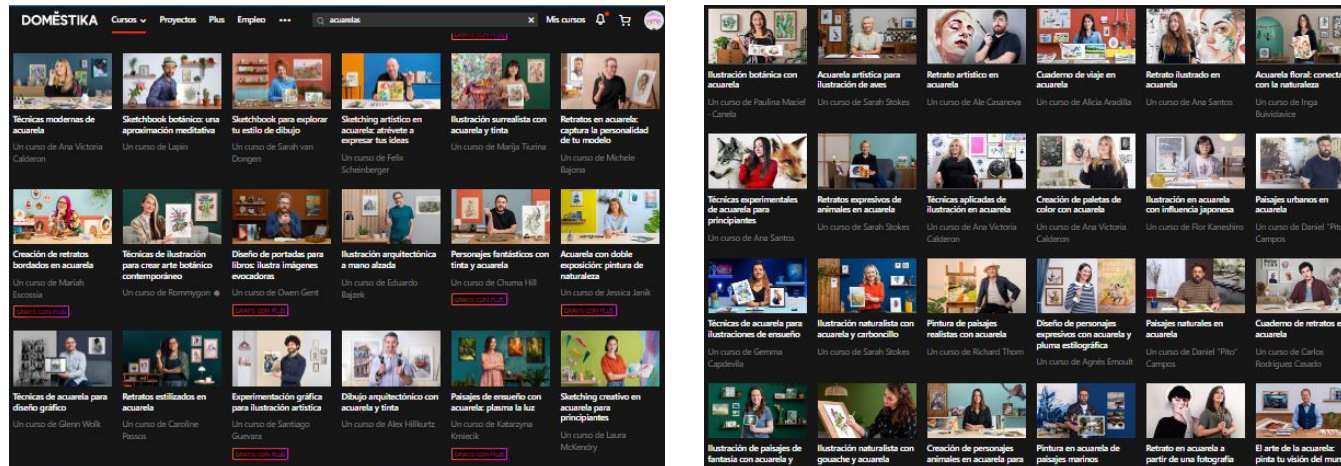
DOMESTIKA Cursos Proyectos Plus Empleo ••• acuarelas Mis cursos

GRATIS CON PLUS

Técnicas modernas de acuarela
Un curso de Ana Victoria Calderon

Sketchbook botánico: una aproximación meditativa
Un curso de Lapin

Sketchbook para explorar tu estilo de dibujo
Un curso de Sarah van Dongen

Sketching artístico en acuarela: atrévete a expresar tus ideas
Un curso de Felix Scheinberger

Ilustración surrealista con acuarela y tinta
Un curso de Marija Tiurina

Retratos en acuarela: captura la personalidad de tu modelo
Un curso de Michele Bajona

Creación de retratos bordados en acuarela
Un curso de Mariah Escossia
GRATIS CON PLUS

Técnicas de ilustración para crear arte botánico contemporáneo
Un curso de Rommygon

Diseño de portadas para libros: ilustra imágenes evocadoras
Un curso de Owen Gent
GRATIS CON PLUS

Ilustración arquitectónica a mano alzada
Un curso de Eduardo Bajzek

Personajes fantásticos con tinta y acuarela
Un curso de Chuma Hill
GRATIS CON PLUS

Acuarela con doble exposición: pintura de naturaleza
Un curso de Jessica Janik

Técnicas de acuarela para diseño gráfico
Un curso de Glenn Wolk

Retratos estilizados en acuarela
Un curso de Caroline Passos

Experimentación gráfica para ilustración artística
Un curso de Santiago Guevara
GRATIS CON PLUS

Dibujo arquitectónico con acuarela y tinta
Un curso de Alex Hillkurtz

Paisajes de ensueño con acuarela: plasma la luz
Un curso de Katarzyna Kmiecik
GRATIS CON PLUS

Sketching creativo en acuarela para principiantes
Un curso de Laura McKendry

Ilustración botánica con acuarela
Un curso de Paulina Maciel Canela

Acuarela artística para ilustración de aves
Un curso de Sarah Stokes

Retrato artístico en acuarela
Un curso de Ale Casanova

Cuaderno de viaje en acuarela
Un curso de Alicia Aradilla

Retrato ilustrado en acuarela
Un curso de Ana Santos

Acuarela floral: conecta con la naturaleza
Un curso de Inga Buividavice

Técnicas experimentales de acuarela para principiantes
Un curso de Ana Santos

Retratos expresivos de animales en acuarela
Un curso de Sarah Stokes

Técnicas aplicadas de ilustración en acuarela
Un curso de Ana Victoria Calderon

Creación de paletas de color con acuarela
Un curso de Ana Victoria Calderon

Ilustración en acuarela con influencia japonesa
Un curso de Flor Kaneshiro

Paisajes urbanos en acuarela
Un curso de Daniel "Pito" Campos

Técnicas de acuarela para ilustraciones de ensueño
Un curso de Gemma Capdevila

Ilustración naturalista con acuarela y carboncillo
Un curso de Sarah Stokes

Pintura de paisajes realistas con acuarela
Un curso de Richard Thom

Diseño de personajes expresivos con acuarela y pluma estilográfica
Un curso de Agnès Ernoult

Paisajes naturales en acuarela
Un curso de Daniel "Pito" Campos

Cuaderno de retratos en acuarela
Un curso de Carlos Rodriguez Casado

Ilustración de paisajes de fantasía con acuarela y

Ilustración naturalista con gouache y acuarela

Creación de personajes animales en acuarela para

Pintura en acuarela de paisajes marinos

Retrato en acuarela a partir de una fotografía

El arte de la acuarela: pinta tu visión del mu